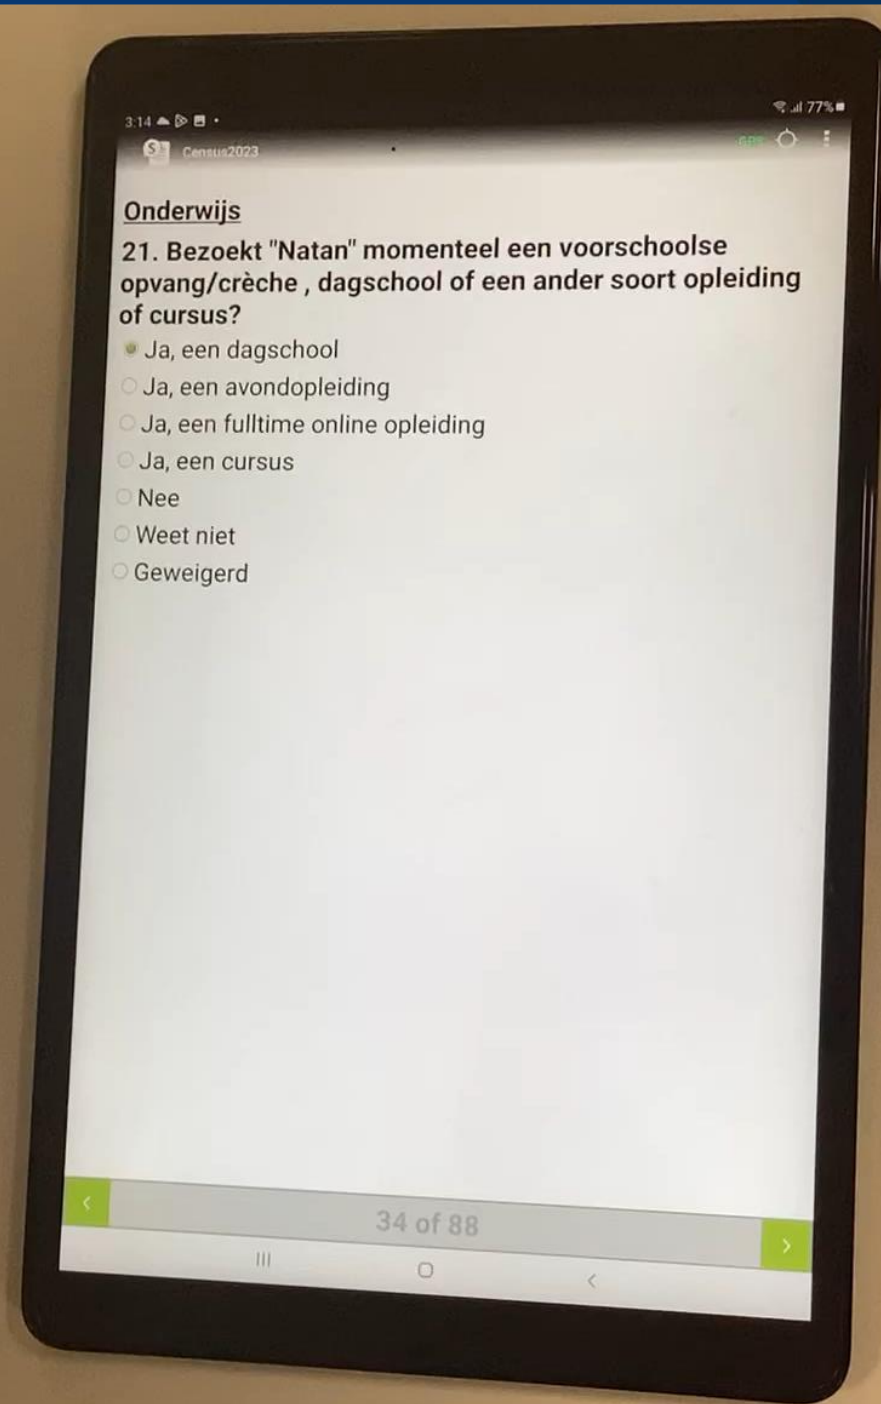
3:14

77%

Census2023

Onderwijs

21. Bezoekt "Natan" momenteel een voorschoolse opvang/crèche , dagschool of een ander soort opleiding of cursus?

Ja, een dagschool
Ja, een avondopleiding
Ja, een fulltime online opleiding
Ja, een cursus
Nee
Weet niet
Geweigerd

<

34 of 88

>